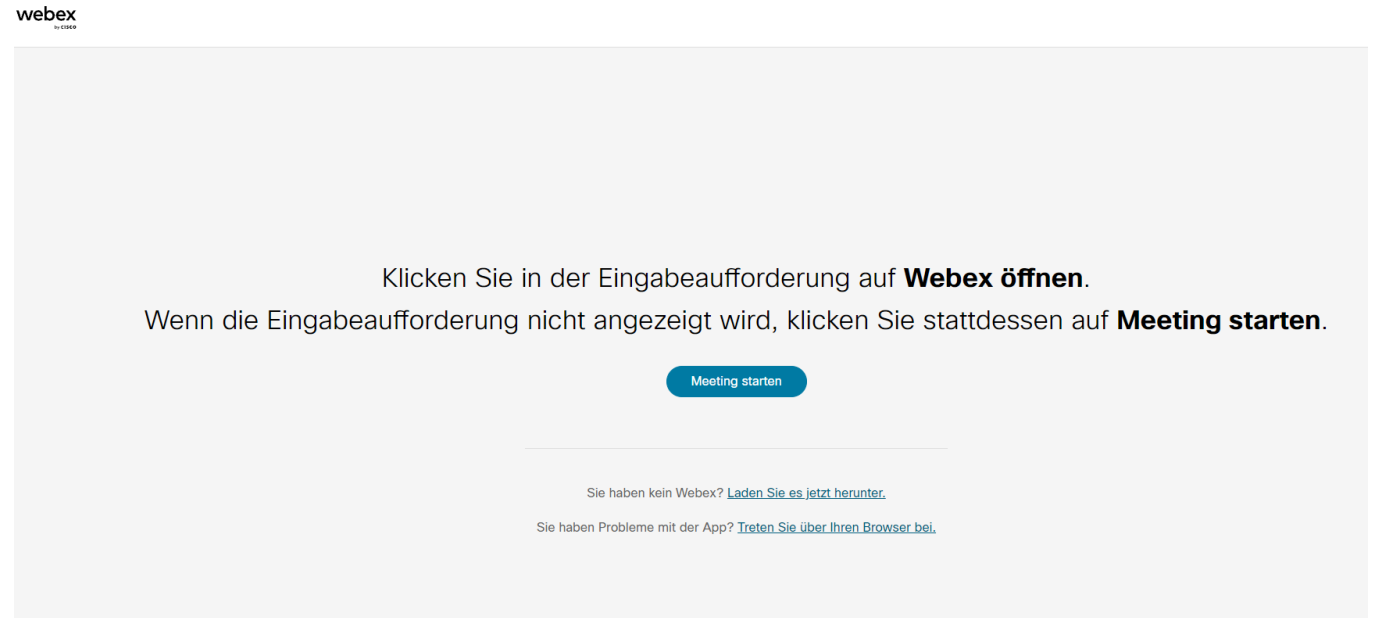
webex
by cisco

Klicken Sie in der Eingabeaufforderung auf Webex öffnen.
Wenn die Eingabeaufforderung nicht angezeigt wird, klicken Sie stattdessen auf Meeting starten.

Meeting starten

Sie haben kein Webex? Laden Sie es jetzt herunter.

Sie haben Probleme mit der App? Treten Sie über Ihren Browser bei.